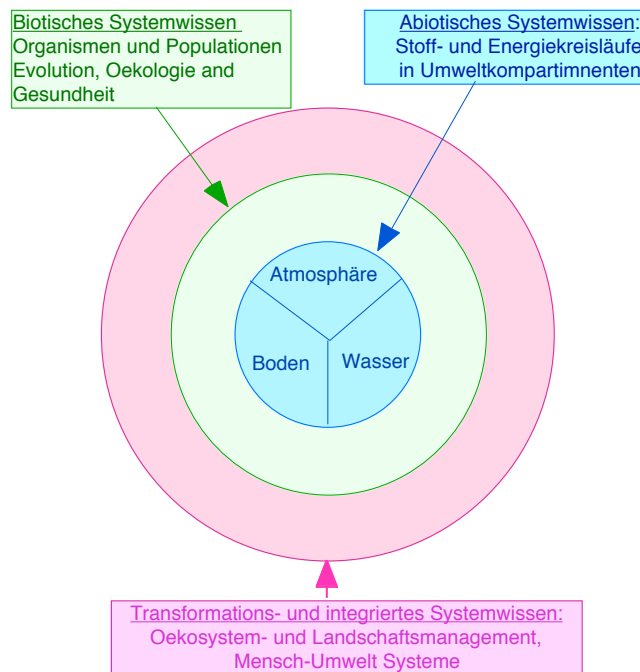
Biotisches Systemwissen
Organismen und Populationen
Evolution, Oekologie and
Gesundheit

Abiotisches Systemwissen:
Stoff- und Energiekreisläufe
in Umweltkompartimnenten

Atmosphäre

Boden

Wasser

Transformations- und integriertes Systemwissen:
Oekosystem- und Landschaftsmanagement,
Mensch-Umwelt Systeme